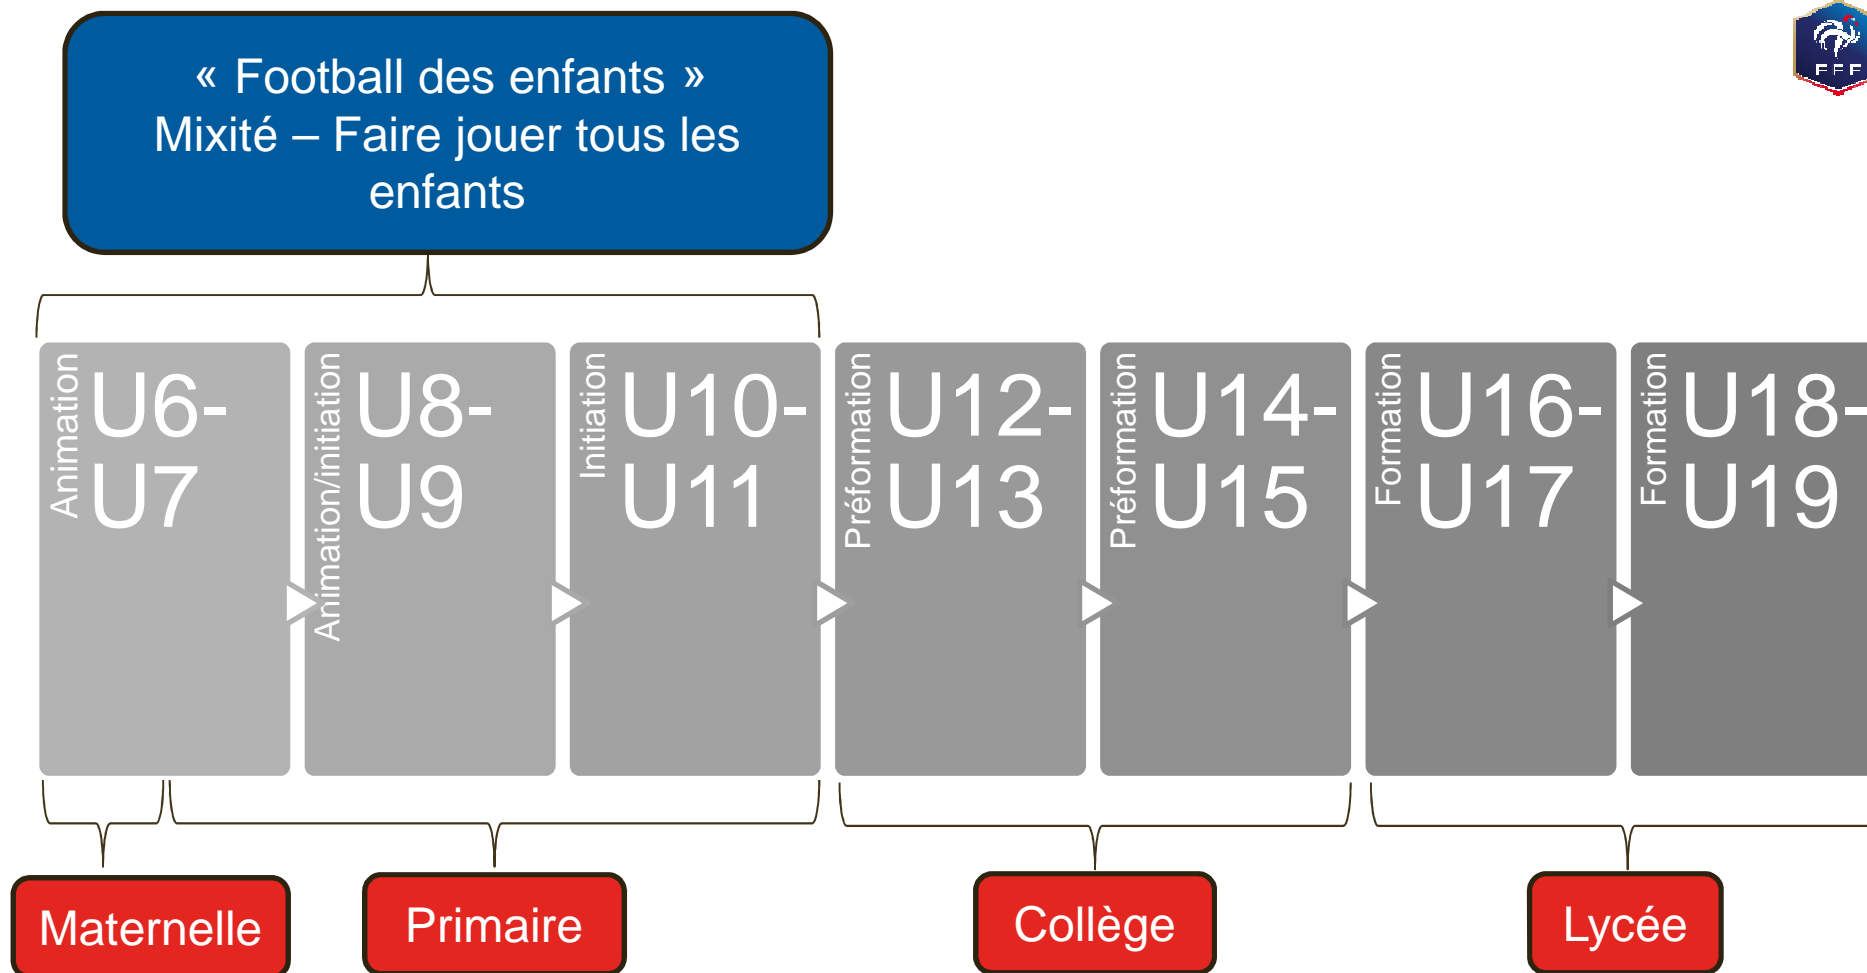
« Football des enfants »
Mixité – Faire jouer tous les enfants

FFF

Animation U6-U7

Animation/initiation U8-U9

Initiation U10-U11

Préformation U12-U13

Préformation U14-U15

Formation U16-U17

Formation U18-U19

Maternelle

Primaire

Collège

Lycée